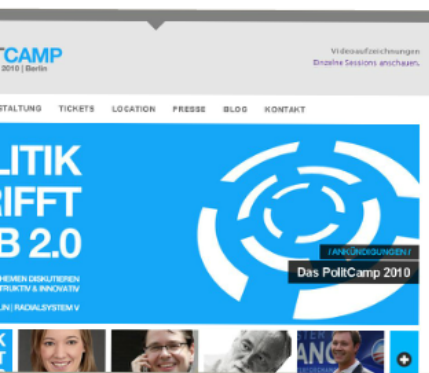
TCAMP
2010 | Berlin

Videoaufzeichnungen
Einzelne Sessions anschauen.

STALTUNG TICKETS LOCATION PRESSE BLOG KONTAKT

LITIK
RIFFT
B 2.0

HEMEN DISKUTIEREN
TRUKTIV & INNOVATIV

LIN | RADIALSYSTEM V

/ ANKÜNDIGUNGEN /
Das PolitCamp 2010